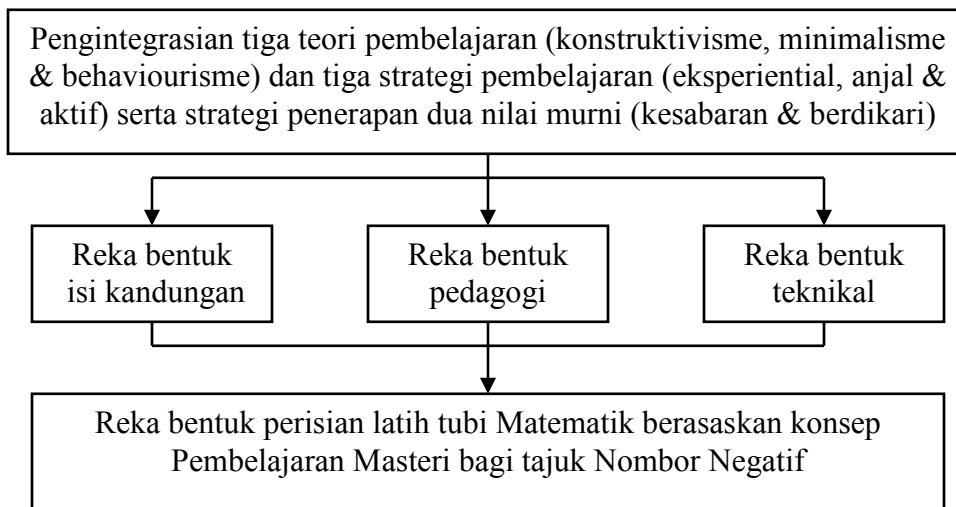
Pengintegrasian tiga teori pembelajaran (konstruktivisme, minimalisme & behaviourisme) dan tiga strategi pembelajaran (eksperiential, anjal & aktif) serta strategi penerapan dua nilai murni (kesabaran & berdikari)

Reka bentuk isi kandungan

Reka bentuk pedagogi

Reka bentuk teknikal

Reka bentuk perisian latih tubi Matematik berasaskan konsep Pembelajaran Masteri bagi tajuk Nombor Negatif